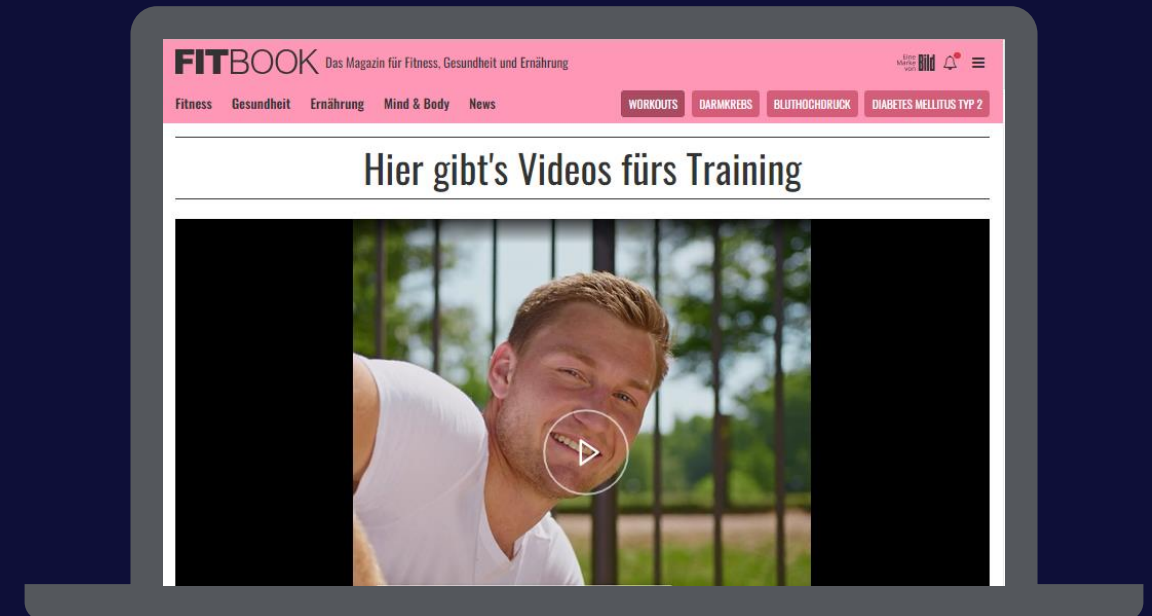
FITBOOK Das Magazin für Fitness, Gesundheit und Ernährung

Eine Marke von Bild

Fitness Gesundheit Ernährung Mind & Body News

WORKOUTS DARMKREBS BLUTHOCHDRUCK DIABETES MELLITUS TYP 2

Hier gibt's Videos fürs Training